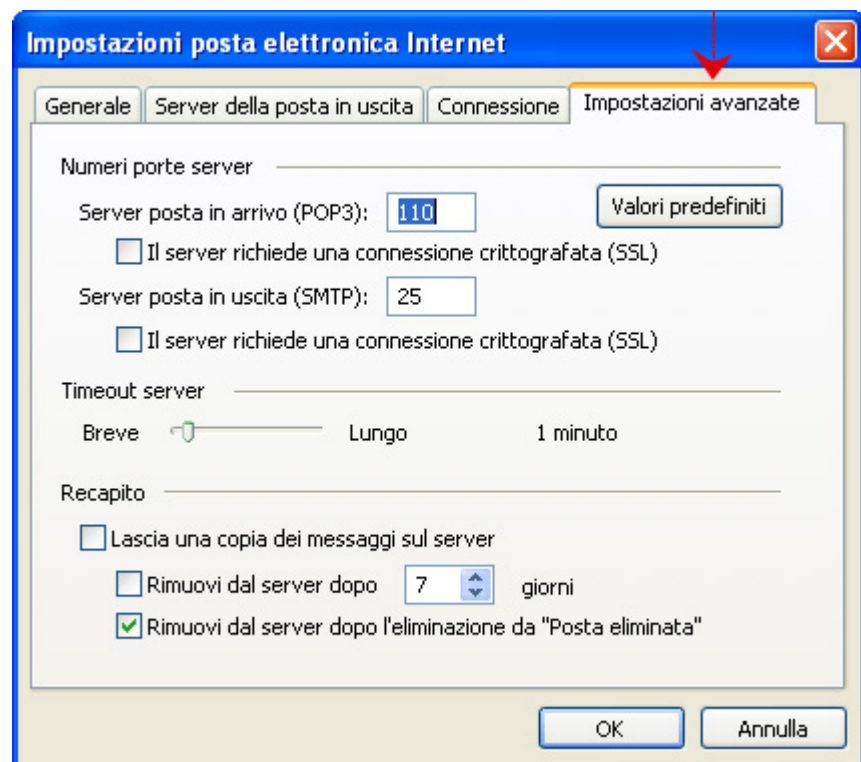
Impostazioni posta elettronica Internet

Generale | Server della posta in uscita | Connessione | Impostazioni avanzate

Numeri porte server

Server posta in arrivo (POP3): 110

Valori predefiniti

Il server richiede una connessione crittografata (SSL)

Server posta in uscita (SMTP): 25

Il server richiede una connessione crittografata (SSL)

Timeout server

Breve Lungo 1 minuto

Recapito

Lascia una copia dei messaggi sul server

Rimuovi dal server dopo 7 giorni

Rimuovi dal server dopo l'eliminazione da "Posta eliminata"

OK

Annulla